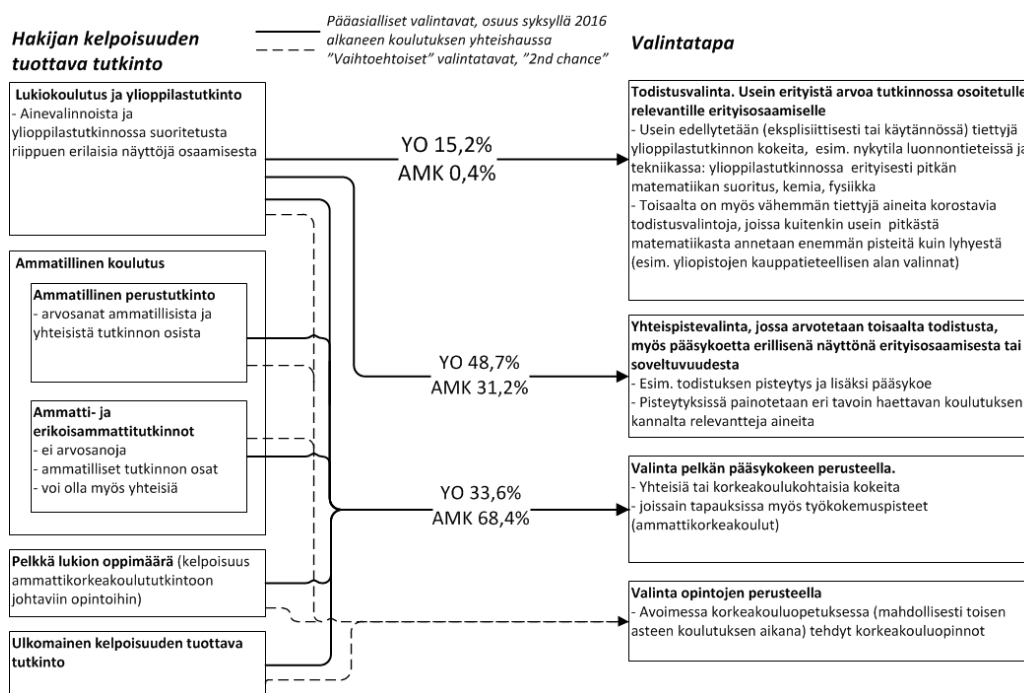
Pääasialliset valintavat, osuus syksyllä 2016 alkaneen koulutuksen yhteishaussa
"Vaihtoehtoiset" valintatavat, "2nd chance"

Hakijan kelpoisuuden tuottava tutkinto

Valintatapa

Lukiokoulutus ja ylioppilastutkinto
- Ainevalinnoista ja ylioppilastutkinnossa suoritetusta riippuen erilaisia näyttöjä osaamisesta

YO 15,2%
AMK 0,4%

Todistusvalinta. Usein erityistä arvoa tutkinnossa osoitetulle relevantille erityisosaamiselle
- Usein edellytetään (eksplisiittisesti tai käytännössä) tiettyjä ylioppilastutkinnon kokeita, esim. nykytila luonnontieteissä ja tekniikassa: ylioppilastutkinnossa erityisesti pitkän matematiikan suoritus, kemia, fysiikka
- Toisaalta on myös vähemmän tiettyjä aineita korostavia todistusvalintoja, joissa kuitenkin usein pitkästä matematiikasta annetaan enemmän pisteitä kuin lyhyestä (esim. yliopistojen kauppatieteellisen alan valinnat)

Ammatillinen koulutus

Ammatillinen perustutkinto
- arvosanat ammatillisista ja yhteisistä tutkinnon osista

YO 48,7%
AMK 31,2%

Yhteispistevalinta, jossa arvotetaan toisaalta todistusta, myös pääsykoetta erillisenä näyttönä erityisosaamisesta tai soveltuvuudesta
- Esim. todistuksen pisteytys ja lisäksi pääsykoe
- Pisteytyksissä painotetaan eri tavoin haettavan koulutuksen kannalta relevantteja aineita

Ammatti- ja erikoisammattitutkinnot
- ei arvosanoja
- ammatilliset tutkinnon osat
- voi olla myös yhteisiä

YO 33,6%
AMK 68,4%

Valinta pelkän pääsykokeen perusteella.
- Yhteisiä tai korkeakoulukohtaisia kokeita
- joissain tapauksissa myös työkokemuspisteet (ammattikorkeakoulut)

Pelkkä lukion oppimäärä (kelpoisuus ammattikorkeakoulututkintoon johtaviin opintoihin)

Valinta opintojen perusteella
- Avoimessa korkeakouluopetuksessa (mahdollisesti toisen asteen koulutuksen aikana) tehdyt korkeakouluopinnot

Ulkomainen kelpoisuuden tuottava tutkinto